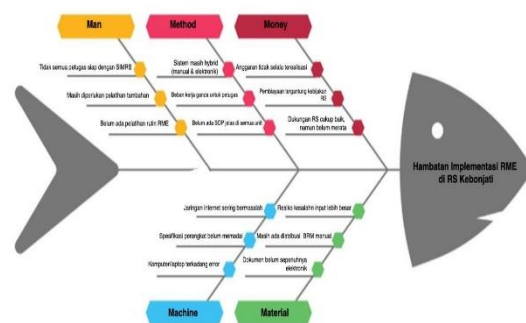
Man

Method

Money

Tidak semua petugas akrab dengan SIMRS

Masih diperlukan pelatihan tambahan

Belum ada pelatihan rutin RME

Sistem masih hybrid (manual & elektronik)

Beban kerja ganda untuk petugas

Belum ada SOP jelas di semua unit

Anggaran tidak selalu terealisasi

Pembiayaan tergantung kebijakan RS

Dukungan RS cukup baik, namun belum merata

Hambatan Implementasi RME di RS Kebonjati

Jaringan internet sering bermasalah

Spesifikasi perangkat belum memadai

Komputer/laptop terkadang error

Resiko kesalahan input lebih besar

Masih ada distribusi BRM manual

Dokumen belum sepenuhnya elektronik

Machine

Material